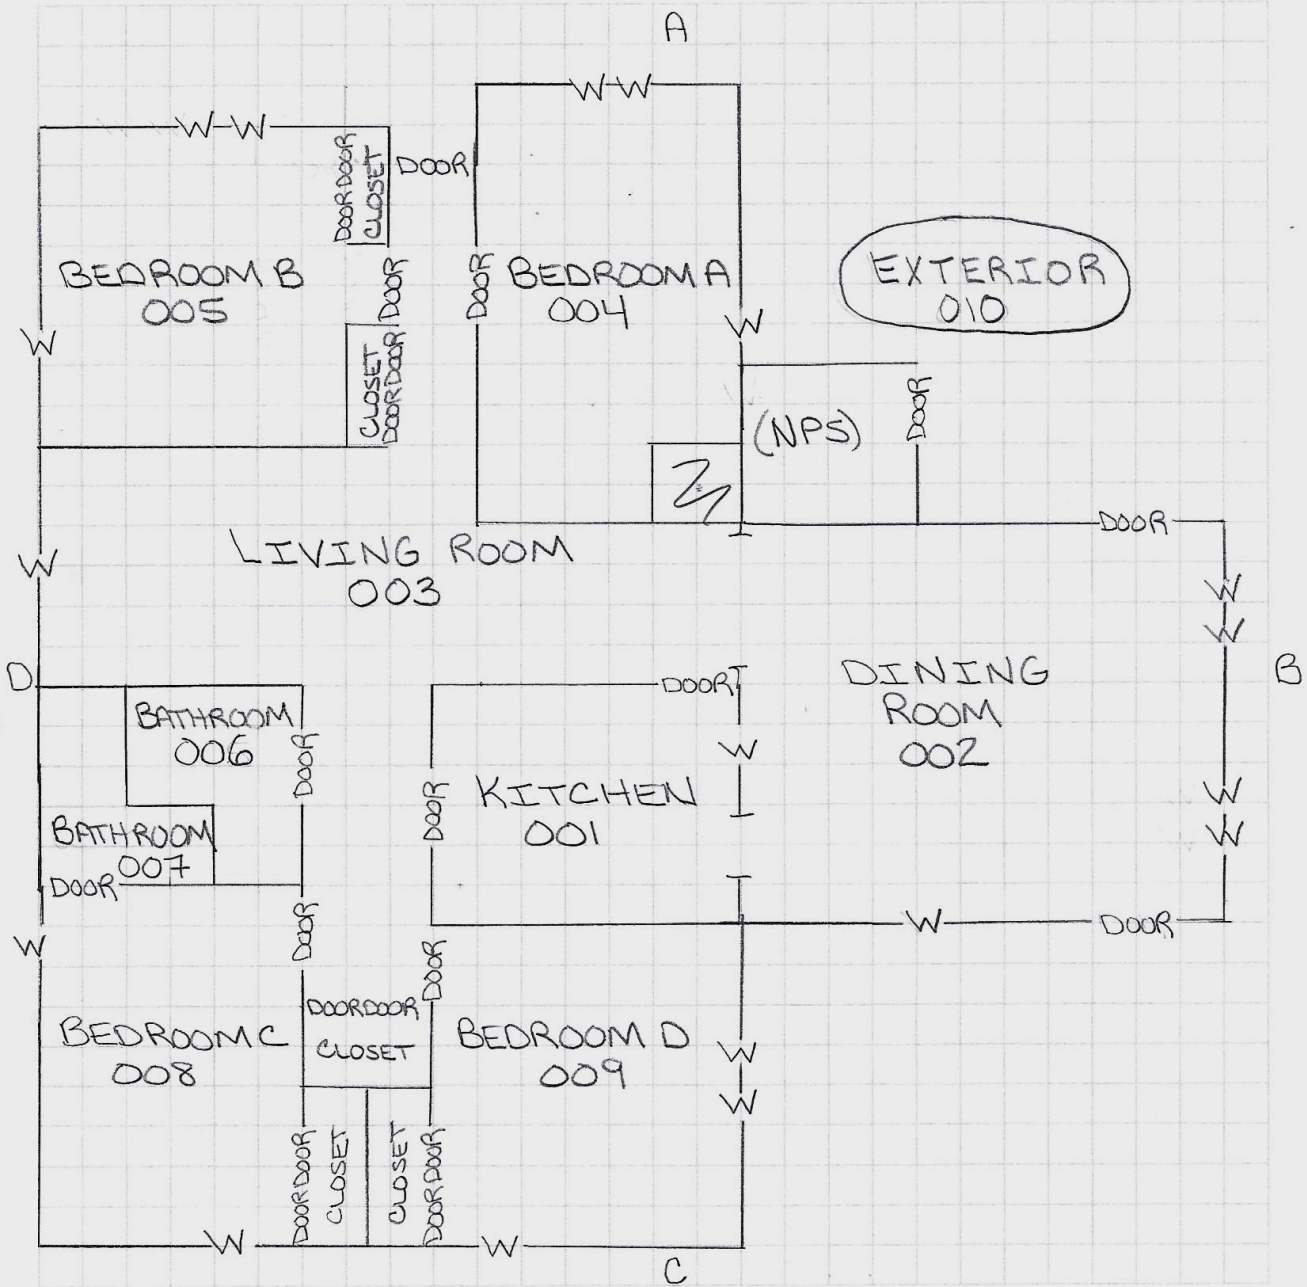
A

W-W

W-W

DOOR DOOR CLOSET

DOOR

BEDROOM B
005

DOOR

DOOR

BEDROOM A
004

EXTERIOR
010

W

W

CLOSET DOOR DOOR

DOOR

(NPS)

LIVING ROOM
003

DOOR

W

W

W

B

D

DOOR

DINING ROOM
002

BATHROOM
006

DOOR

W

DOOR

KITCHEN
001

W

W

BATHROOM
007

DOOR

DOOR

W

DOOR

W

DOOR DOOR
CLOSET

DOOR

BEDROOM C
008

BEDROOM D
009

W

W

DOOR DOOR CLOSET

CLOSET DOOR DOOR

W

W

C